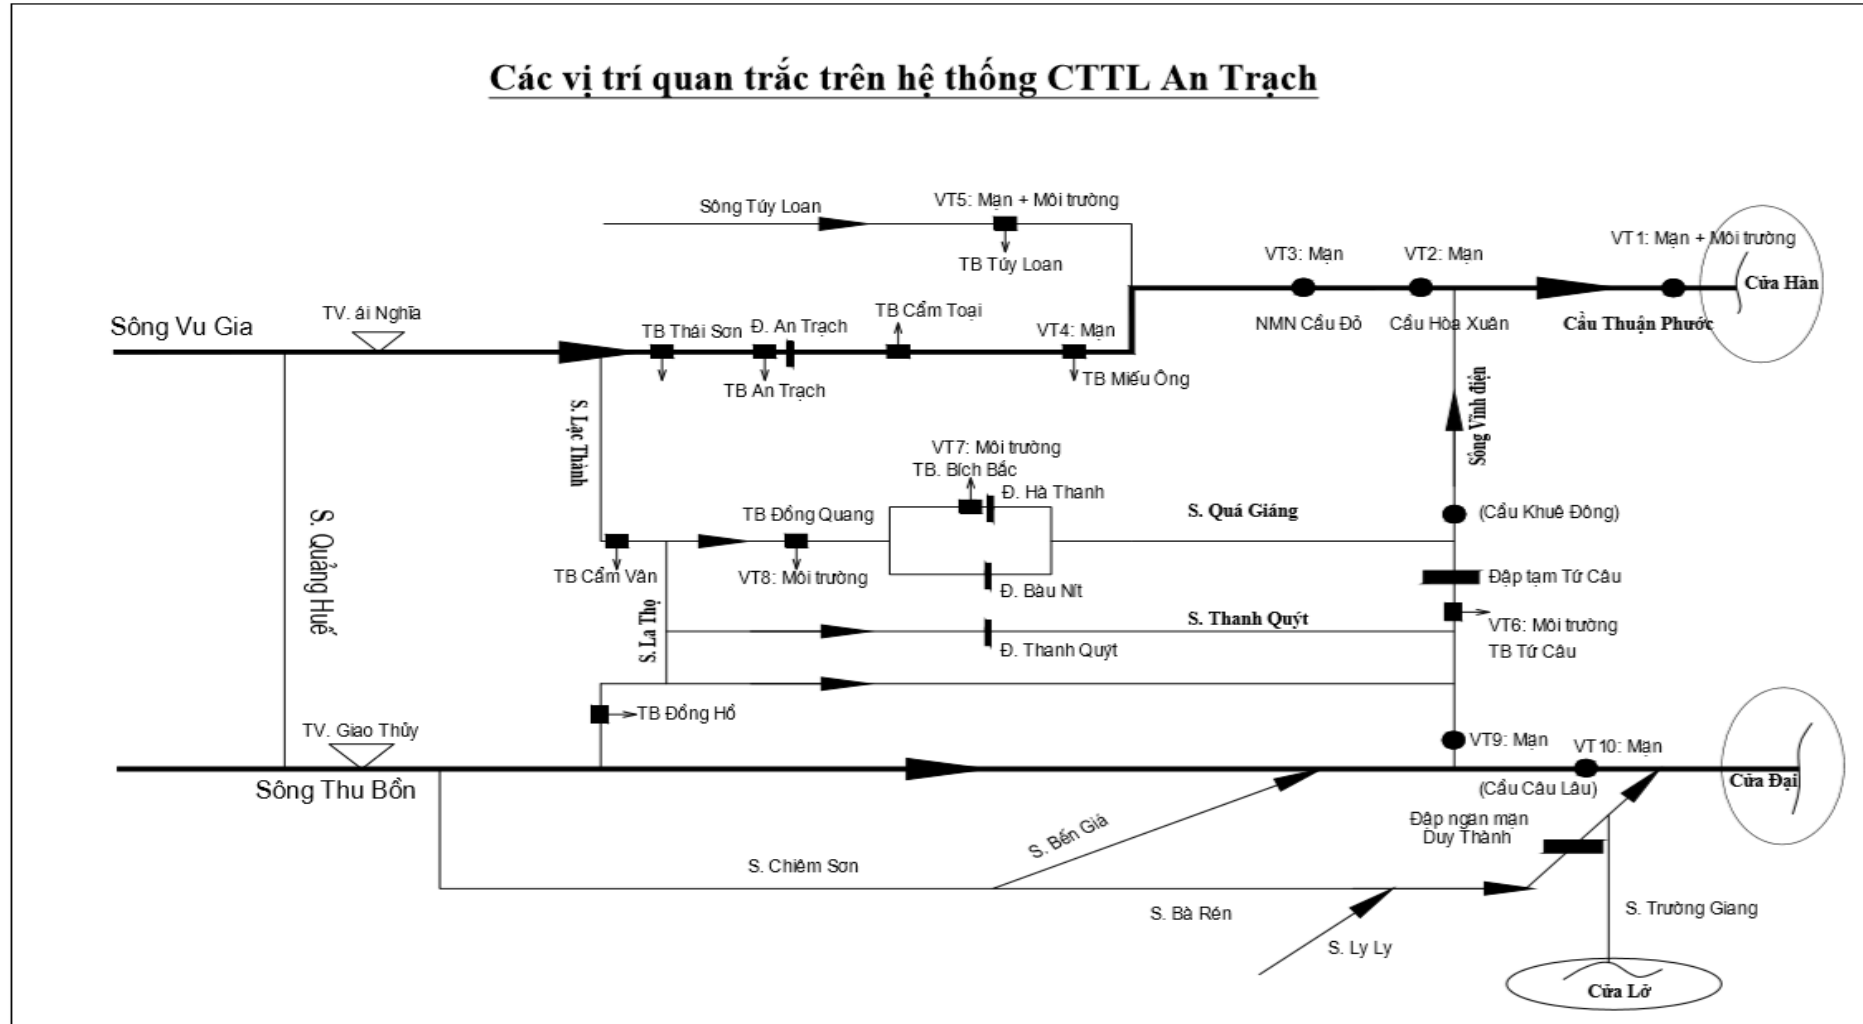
Các vị trí quan trắc trên hệ thống CTTL An Trạch

Sông Túy Loan
VT5: Mạn + Môi trường
TB Túy Loan
VT3: Mạn
VT2: Mạn
VT1: Mạn + Môi trường
Cửa Hàn
Sông Vu Gia
TV. ái Nghĩa
TB Thái Sơn
Đ. An Trạch
TB Cẩm Toại
VT4: Mạn
NMN Cầu Đỏ
Cầu Hòa Xuân
Cầu Thuận Phước
TB An Trạch
TB Miếu Ông
S. Lạc Thành
Sông Vĩnh điện
VT7: Môi trường
TB. Bích Bắc
Đ. Hà Thanh
S. Quá Giáng
(Cầu Khuê Đông)
TB Đồng Quang
S. Quảng Huế
TB Cẩm Vân
VT8: Môi trường
Đ. Bàu Nít
Đập tạm Tứ Câu
S. La Thọ
S. Thanh Quýt
VT6: Môi trường
TB Tứ Câu
Đ. Thanh Quýt
TB Đồng Hồ
TV. Giao Thủy
VT9: Mạn
VT 10: Mạn
Sông Thu Bồn
(Cầu Câu Lâu)
Cửa Đại
Đập ngan mạn Duy Thành
S. Bến Giá
S. Chiêm Sơn
S. Bà Rén
S. Trường Giang
S. Ly Ly
Cửa Lở